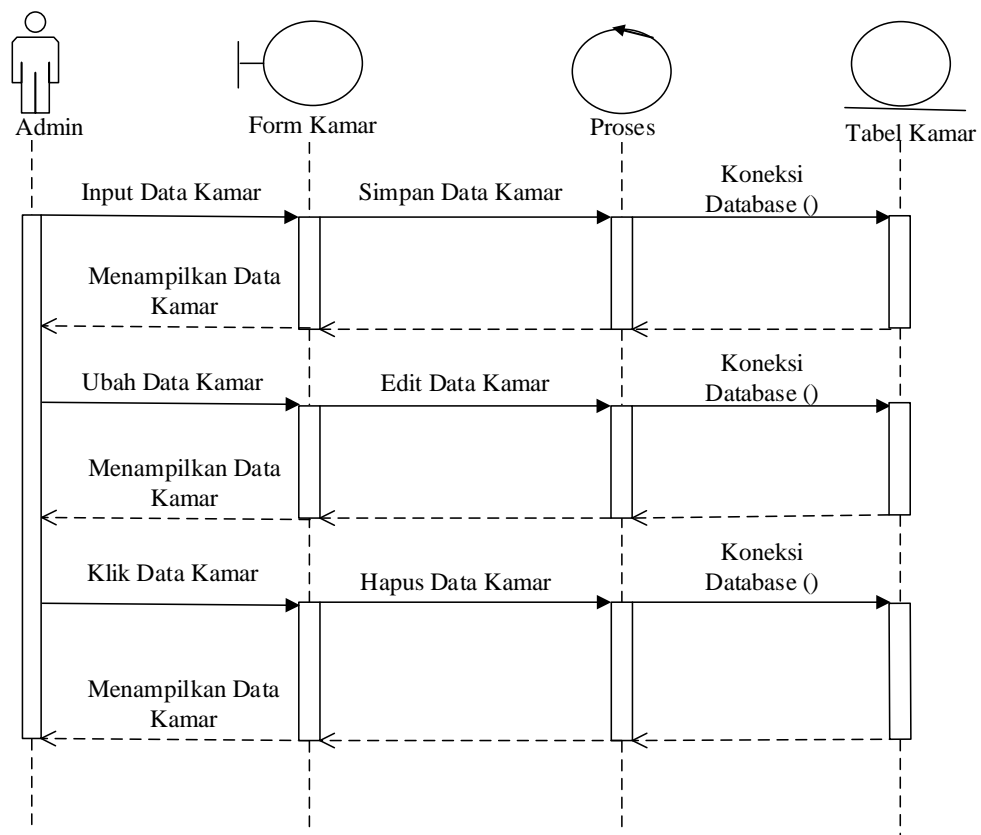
Admin

Form Kamar

Proses

Tabel Kamar

Input Data Kamar

Simpan Data Kamar

Koneksi Database ()

Menampilkan Data Kamar

Ubah Data Kamar

Edit Data Kamar

Koneksi Database ()

Menampilkan Data Kamar

Klik Data Kamar

Hapus Data Kamar

Koneksi Database ()

Menampilkan Data Kamar